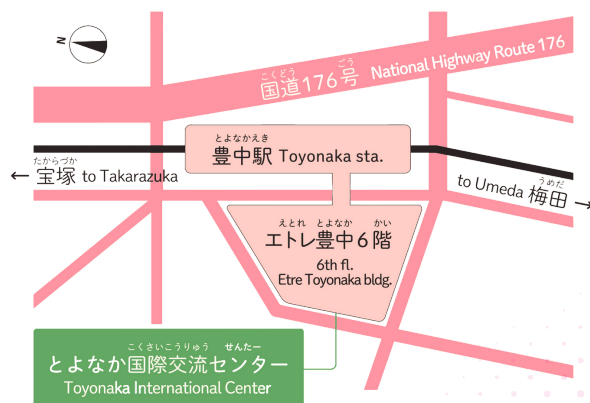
N

こくどう ごう
国道176号 National Highway Route 176

とよなかえき
豊中駅 Toyonaka sta.

たからづか
← 宝塚 to Takarazuka

うめだ
to Umeda 梅田 →

えとれ とよなか かい
エトレ豊中6階
6th fl.
Etre Toyonaka bldg.

こくさいこうりゅう せんたー
とよなか国際交流センター
Toyonaka International Center